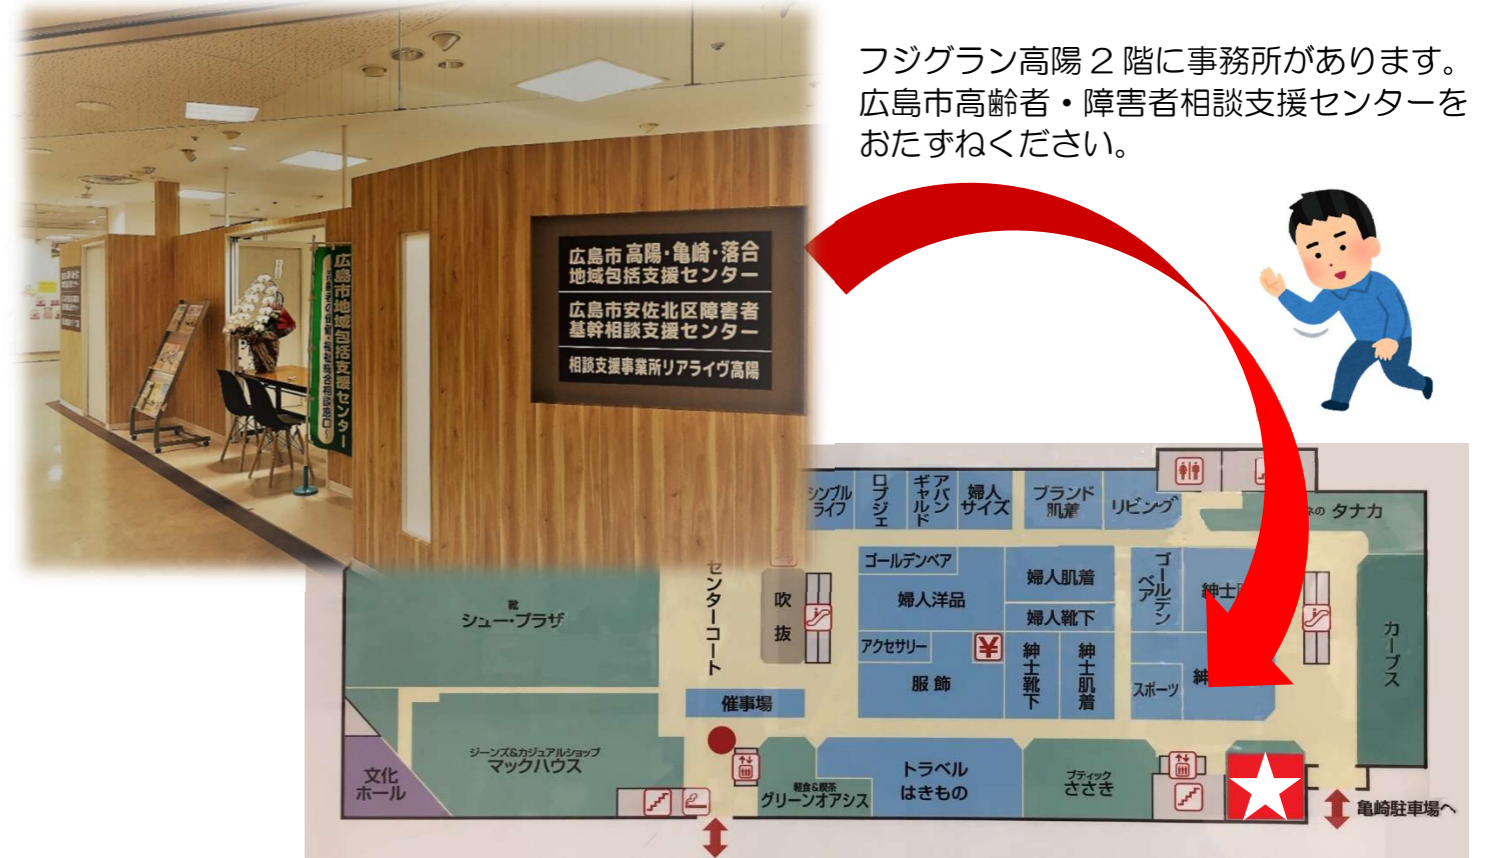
フジグラン高陽２階に事務所があります。
広島市高齢者・障害者相談支援センターをおたずねください。

広島市高陽・亀崎・落合
地域包括支援センター

広島市安佐北区障害者
基幹相談支援センター

相談支援事業所リアライヴ高陽

広島市地域包括支援センター

シンプルライフ
ロプジェ
ギャルドアバン
婦人サイズ
ブランド肌着
リビング
タナカ
センターコート
吹抜
靴
シュー・プラザ
ゴールデンペア
婦人洋品
婦人肌着
婦人靴下
ゴールデンペア
紳士
アクセサリー
服飾
紳士靴下
紳士肌着
スポーツ
紳
カーブス
催事場
ジーンズ&カジュアルショップ
マックハウス
文化ホール
軽食&喫茶
グリーンオアシス
トラベル
はきもの
ブティック
ささき
亀崎駐車場へ